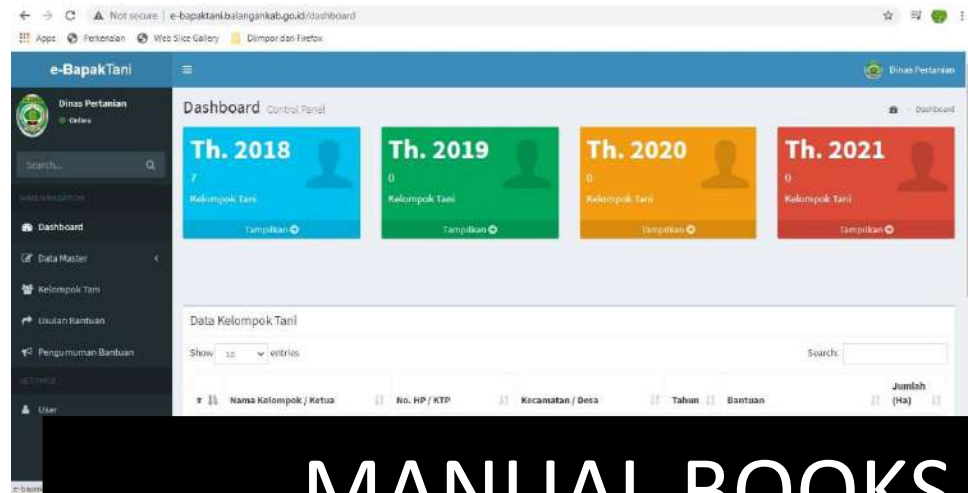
Not secure | e-bapaktani.balangankab.go.id/dashboard

Apps Perkenalan Web Slice Gallery Diimpor dari Firefox

e-BapakTani

Dinas Pertanian

Dinas Pertanian
Online

Search...

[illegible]

Dashboard

Data Master

Kelompok Tani

Usulan Bantuan

Pengumuman Bantuan

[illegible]

User

Dashboard Control Panel

Dashboard

Th. 2018
7
Kelompok Tani
Tampilkan

Th. 2019
0
Kelompok Tani
Tampilkan

Th. 2020
0
Kelompok Tani
Tampilkan

Th. 2021
0
Kelompok Tani
Tampilkan

Data Kelompok Tani

Show 10 entries

Search:

| # | Nama Kelompok / Ketua | No. HP / KTP | Kecamatan / Desa | Tahun | Bantuan | Jumlah (Ha) |
|---|---|---|---|---|---|---|

MANUAL BOOKS